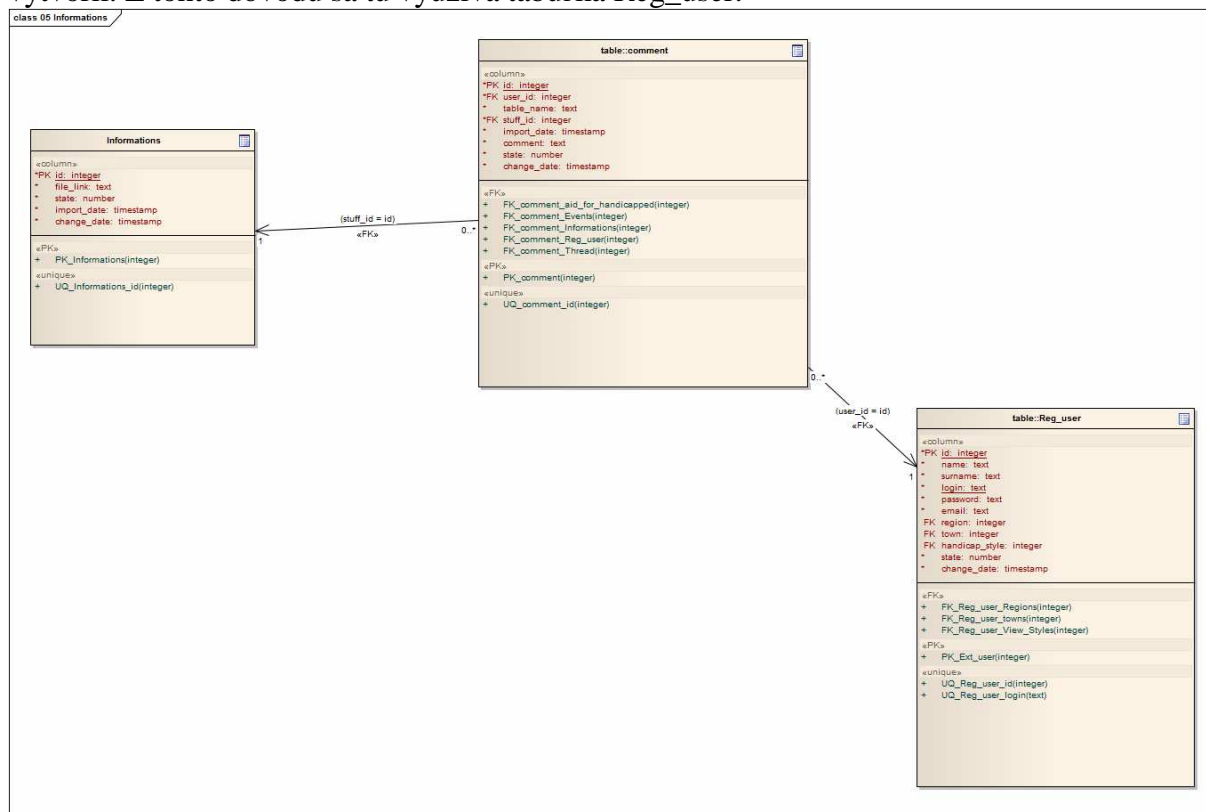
vytvoril. Z tohto dôvodu sa tu využíva tabuľka Reg_user.

class 05 Informations

Informations

«column»
*PK id: integer
* file_link: text
* state: number
* import_date: timestamp
* change_date: timestamp

«PK»
+ PK_Informations(integer)
«unique»
+ UQ_Informations_id(integer)

(stuff_id = id)
«FK»
1
0..*

table::comment

«column»
*PK id: integer
*FK user_id: integer
* table_name: text
*FK stuff_id: integer
* import_date: timestamp
* comment: text
* state: number
* change_date: timestamp

«FK»
+ FK_comment_aid_for_handicapped(integer)
+ FK_comment_Events(integer)
+ FK_comment_Informations(integer)
+ FK_comment_Reg_user(integer)
+ FK_comment_Thread(integer)
«PK»
+ PK_comment(integer)
«unique»
+ UQ_comment_id(integer)

0..*
(user_id = id)
«FK»
1

table::Reg_user

«column»
*PK id: integer
* name: text
* surname: text
* login: text
* password: text
* email: text
FK region: integer
FK town: integer
FK handicap_style: integer
* state: number
* change_date: timestamp

«FK»
+ FK_Reg_user_Regions(integer)
+ FK_Reg_user_towns(integer)
+ FK_Reg_user_View_Styles(integer)
«PK»
+ PK_Ext_user(integer)
«unique»
+ UQ_Reg_user_id(integer)
+ UQ_Reg_user_login(text)